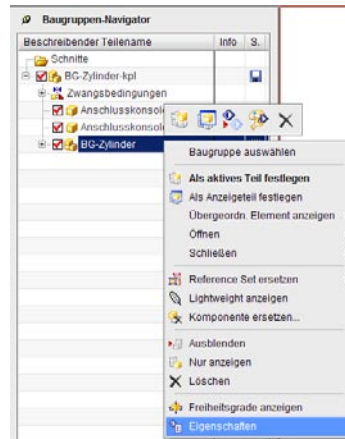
Baugruppen-Navigator

| Beschreibender Teilename | Info | S. |
|---|---|---|
| Schnitte | | |
| BG-Zylinder-kpl | | |
| Zwangsbedingungen | | |
| Anschlusskonsol | | |
| Anschlusskonsol | | |
| BG-Zylinder | | |

Baugruppe auswählen
Als aktives Teil festlegen
Als Anzeigeteil festlegen
Übergeordn. Element anzeigen
Öffnen
Schließen
Reference Set ersetzen
Lightweight anzeigen
Komponente ersetzen...
Ausblenden
Nur anzeigen
Löschen
Freiheitsgrade anzeigen
Eigenschaften